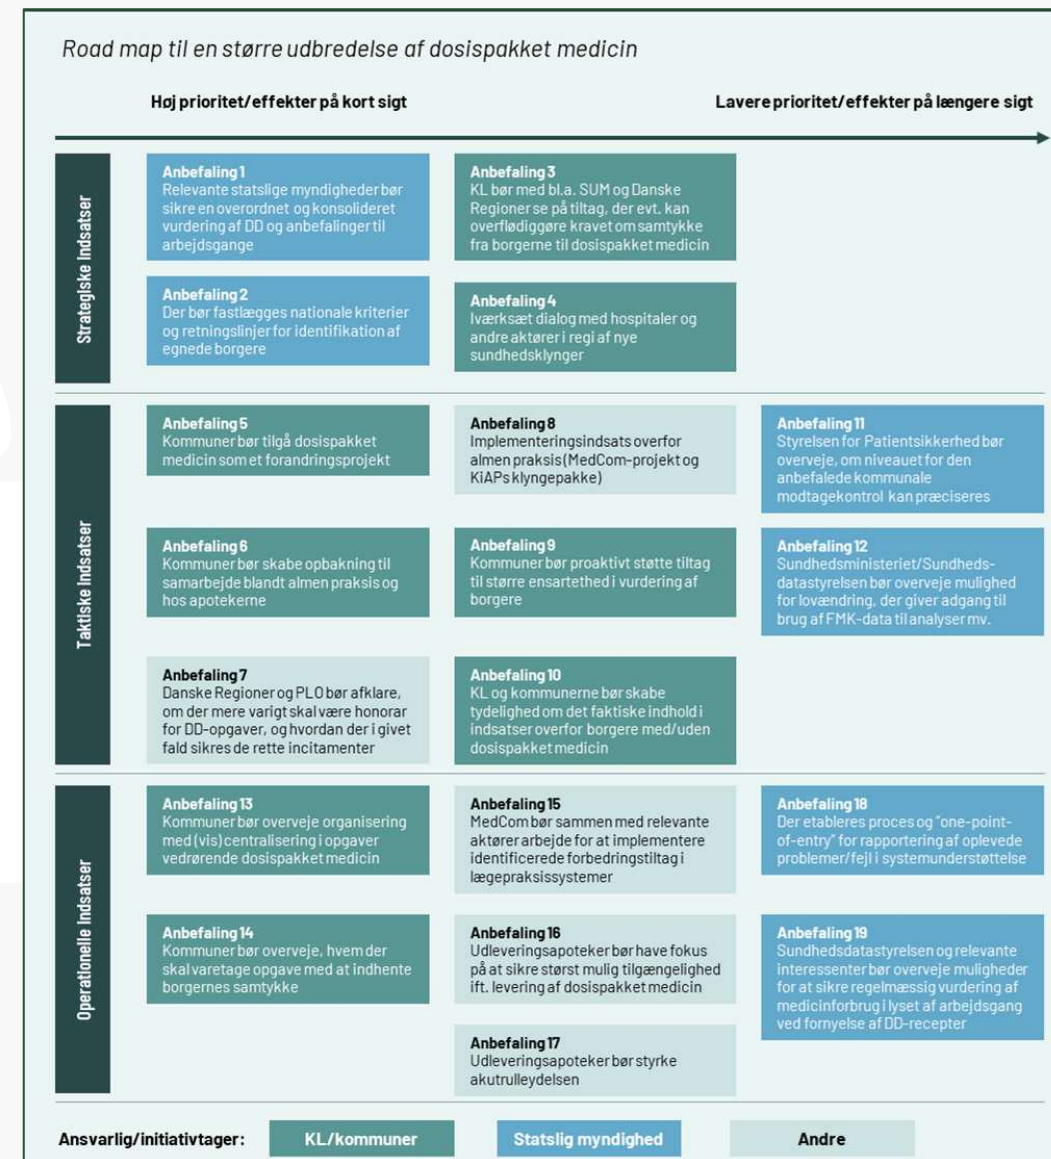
Road map til en større udbredelse af dosispakket medicin

Høj prioritet/effekter på kort sigt

Lavere prioritet/effekter på længere sigt

Strategiske Indsatser

Anbefaling 1
Relevante statslige myndigheder bør sikre en overordnet og konsolideret vurdering af DD og anbefalinger til arbejdsgange

Anbefaling 3
KL bør med bl.a. SUM og Danske Regioner se på tiltag, der evt. kan overflødiggøre kravet om samtykke fra borgerne til dosispakket medicin

Anbefaling 2
Der bør fastlægges nationale kriterier og retningslinjer for identifikation af egnede borgere

Anbefaling 4
Iværksæt dialog med hospitaler og andre aktører i regi af nye sundhedsklynger

Taktiske Indsatser

Anbefaling 5
Kommuner bør tilgå dosispakket medicin som et forandringsprojekt

Anbefaling 8
Implementeringsindsats overfor almen praksis (MedCom-projekt og KiAPs klyngepakke)

Anbefaling 11
Styrelsen for Patientsikkerhed bør overveje, om niveauet for den anbefalede kommunale modtagekontrol kan præciseres

Anbefaling 6
Kommuner bør skabe opbakning til samarbejde blandt almen praksis og hos apotekerne

Anbefaling 9
Kommuner bør proaktivt støtte tiltag til større ensartethed i vurdering af borgere

Anbefaling 12
Sundhedsministeriet/Sundhedsdatastyrelsen bør overveje mulighed for lovændring, der giver adgang til brug af FMK-data til analyser mv.

Anbefaling 7
Danske Regioner og PLO bør afklare, om der mere varigt skal være honorar for DD-opgaver, og hvordan der i givet fald sikres de rette incitamenter

Anbefaling 10
KL og kommunerne bør skabe tydelighed om det faktiske indhold i indsatser overfor borgere med/uden dosispakket medicin

Operationelle Indsatser

Anbefaling 13
Kommuner bør overveje organisering med (vis) centralisering i opgaver vedrørende dosispakket medicin

Anbefaling 15
MedCom bør sammen med relevante aktører arbejde for at implementere identificerede forbedringstiltag i lægepraksissystemer

Anbefaling 18
Der etableres proces og "one-point-of-entry" for rapportering af oplevede problemer/fejl i systemunderstøttelse

Anbefaling 14
Kommuner bør overveje, hvem der skal varetage opgave med at indhente borgernes samtykke

Anbefaling 16
Udleveringsapoteker bør have fokus på at sikre størst mulig tilgængelighed ift. levering af dosispakket medicin

Anbefaling 19
Sundhedsdatastyrelsen og relevante interessenter bør overveje muligheder for at sikre regelmæssig vurdering af medicinforbrug i lyset af arbejdsgang ved fornyelse af DD-recepter

Anbefaling 17
Udleveringsapoteker bør styrke akutrulleydelsen

Ansvarlig/initiativtager: KL/kommuner Statslig myndighed Andre